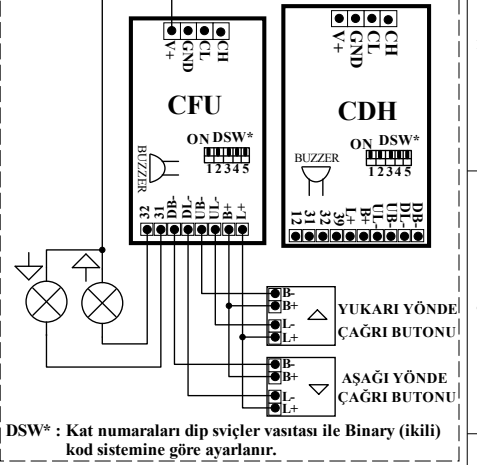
V+
GND
CL
CH

V+
GND
CL
CH

CFU

CDH

ON DSW*
1 2 3 4 5

ON DSW*
1 2 3 4 5

BUZZER

BUZZER

32
31
DB-
DL-
UB-
UL-
B+
L+

12
31
32
39
L+
B+
UL-
UB-
DL-
DB-

B-
B+
L-
L+
YUKARI YÖNDE
ÇAĞRI BUTONU

B-
B+
L-
L+
AŞAĞI YÖNDE
ÇAĞRI BUTONU

DSW* : Kat numaraları dip sviçler vasıtası ile Binary (ikili) kod sistemine göre ayarlanır.